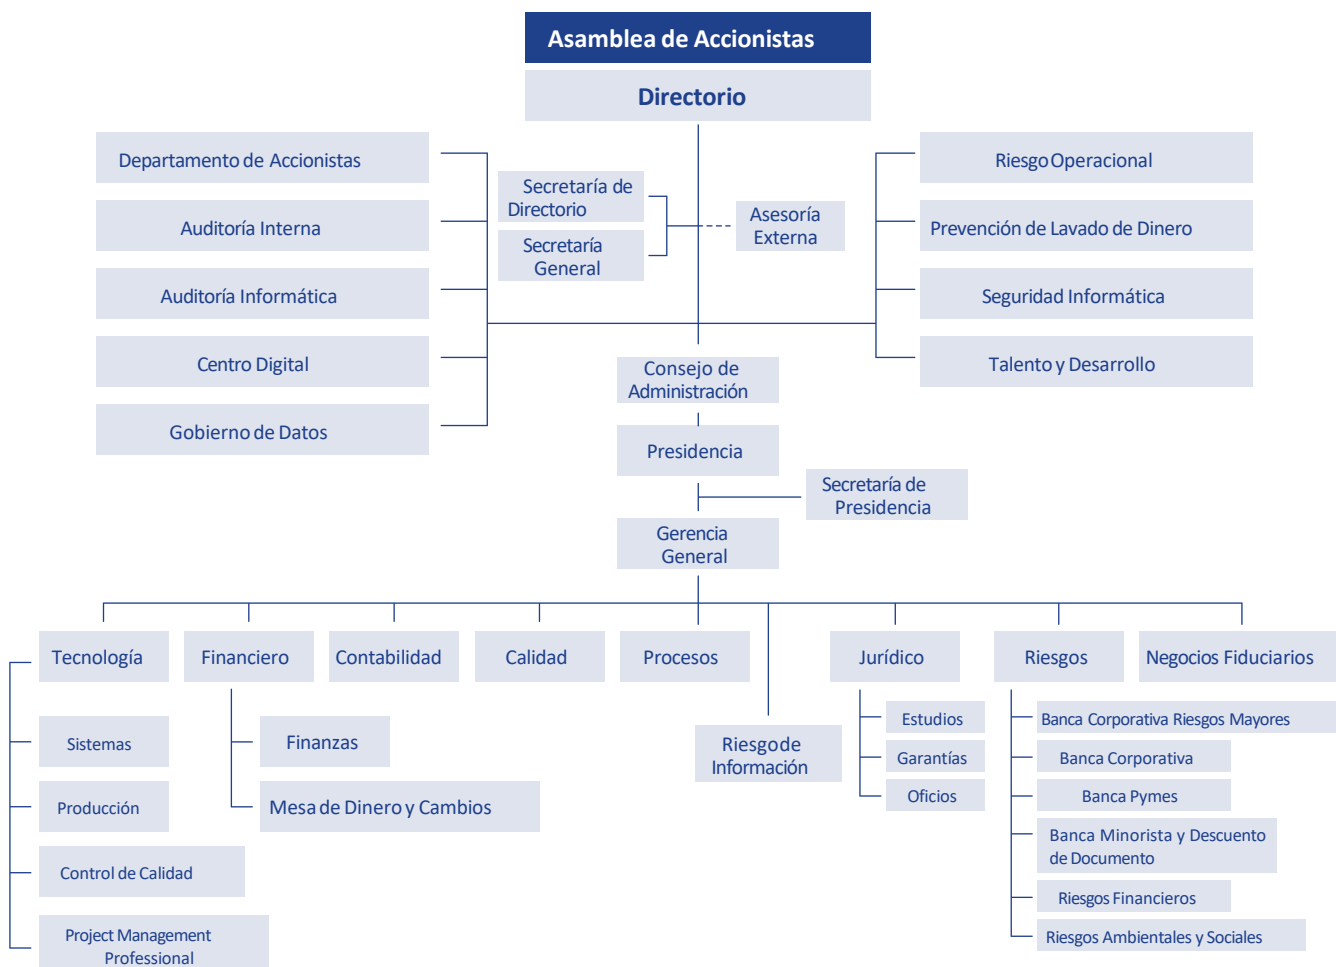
Asamblea de Accionistas

Directorio

Departamento de Accionistas

Auditoría Interna

Auditoría Informática

Centro Digital

Gobierno de Datos

Secretaría de Directorio

Secretaría General

Asesoría Externa

Riesgo Operacional

Prevención de Lavado de Dinero

Seguridad Informática

Talento y Desarrollo

Consejo de Administración

Presidencia

Secretaría de Presidencia

Gerencia General

Tecnología

Financiero

Contabilidad

Calidad

Procesos

Jurídico

Riesgos

Negocios Fiduciarios

Sistemas

Producción

Control de Calidad

Project Management Professional

Finanzas

Mesa de Dinero y Cambios

Riesgo de Información

Estudios

Garantías

Oficios

Banca Corporativa Riesgos Mayores

Banca Corporativa

Banca Pymes

Banca Minorista y Descuento de Documento

Riesgos Financieros

Riesgos Ambientales y Sociales